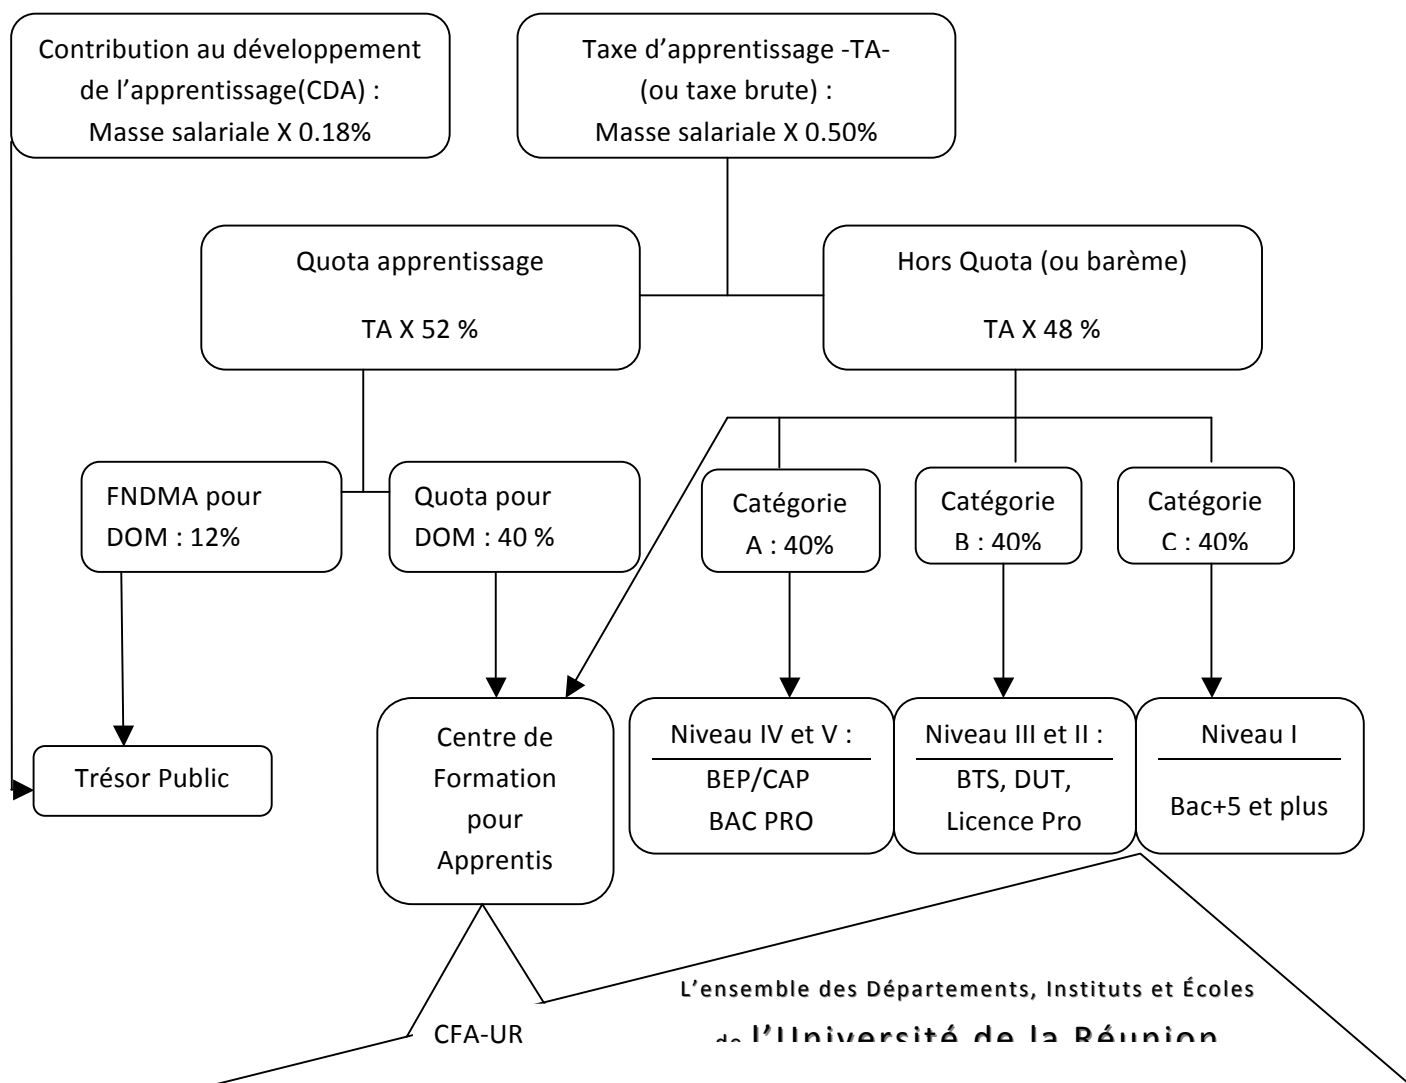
Contribution au développement de l'apprentissage(CDA) : Masse salariale X 0.18%

Taxe d'apprentissage -TA- (ou taxe brute) : Masse salariale X 0.50%

Quota apprentissage

TA X 52 %

Hors Quota (ou barème)

TA X 48 %

FNDMA pour DOM : 12%

Quota pour DOM : 40 %

Catégorie A : 40%

Catégorie B : 40%

Catégorie C : 40%

Trésor Public

Centre de Formation pour Apprentis

Niveau IV et V :

BEP/CAP
BAC PRO

Niveau III et II :

BTS, DUT, Licence Pro

Niveau I

Bac+5 et plus

L'ensemble des Départements, Instituts et Écoles

de l'Université de la Réunion

CFA-UR